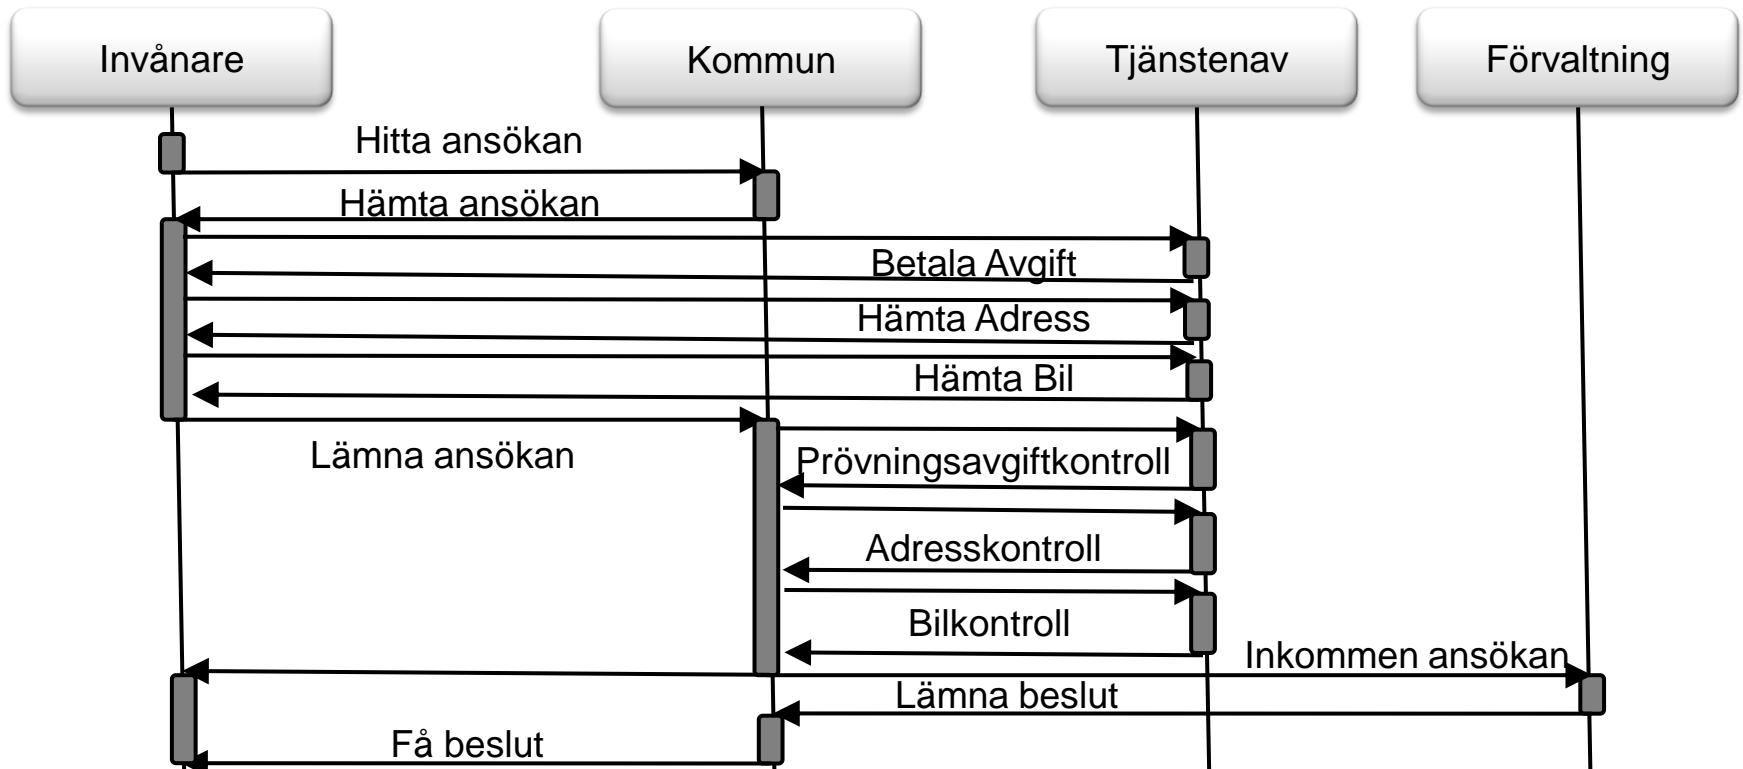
Invånare

Kommun

Tjänstenav

Förvaltning

Hitta ansökan

Hämta ansökan

Betala Avgift

Hämta Adress

Hämta Bil

Lämna ansökan

Prövningsavgiftkontroll

Adresskontroll

Bilkontroll

Inkommen ansökan

Lämna beslut

Få beslut